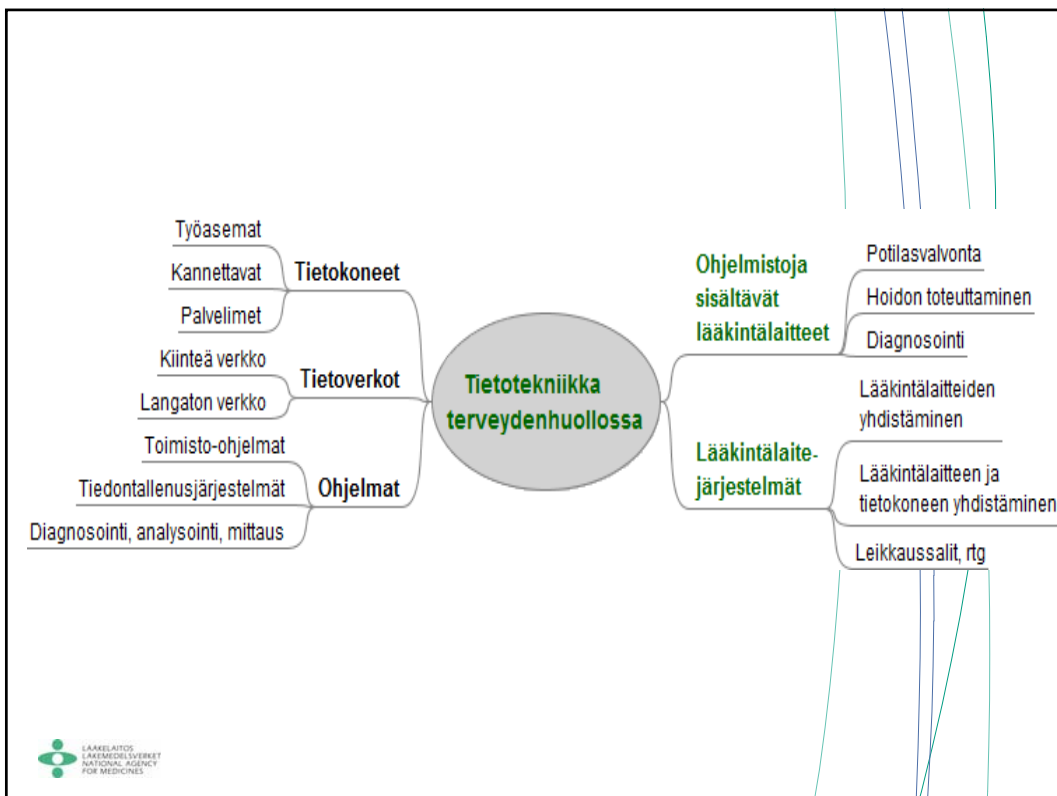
Tietotekniikka terveydenhuollossa

Tietokoneet
Työasemat
Kannettavat
Palvelimet

Tietoverkot
Kiinteä verkko
Langaton verkko

Ohjelmat
Toimisto-ohjelmat
Tiedontallenusjärjestelmät
Diagnosointi, analysointi, mittaus

Ohjelmistoja sisältävät lääkintälaitteet
Potilasvalvonta
Hoidon toteuttaminen
Diagnosointi

Lääkintälaite-järjestelmät
Lääkintälaitteiden yhdistäminen
Lääkintälaitteen ja tietokoneen yhdistäminen
Leikkaussalit, rtg

LÄÄKELAITOS
LÄKEMEDELSVERKET
NATIONAL AGENCY FOR MEDICINES